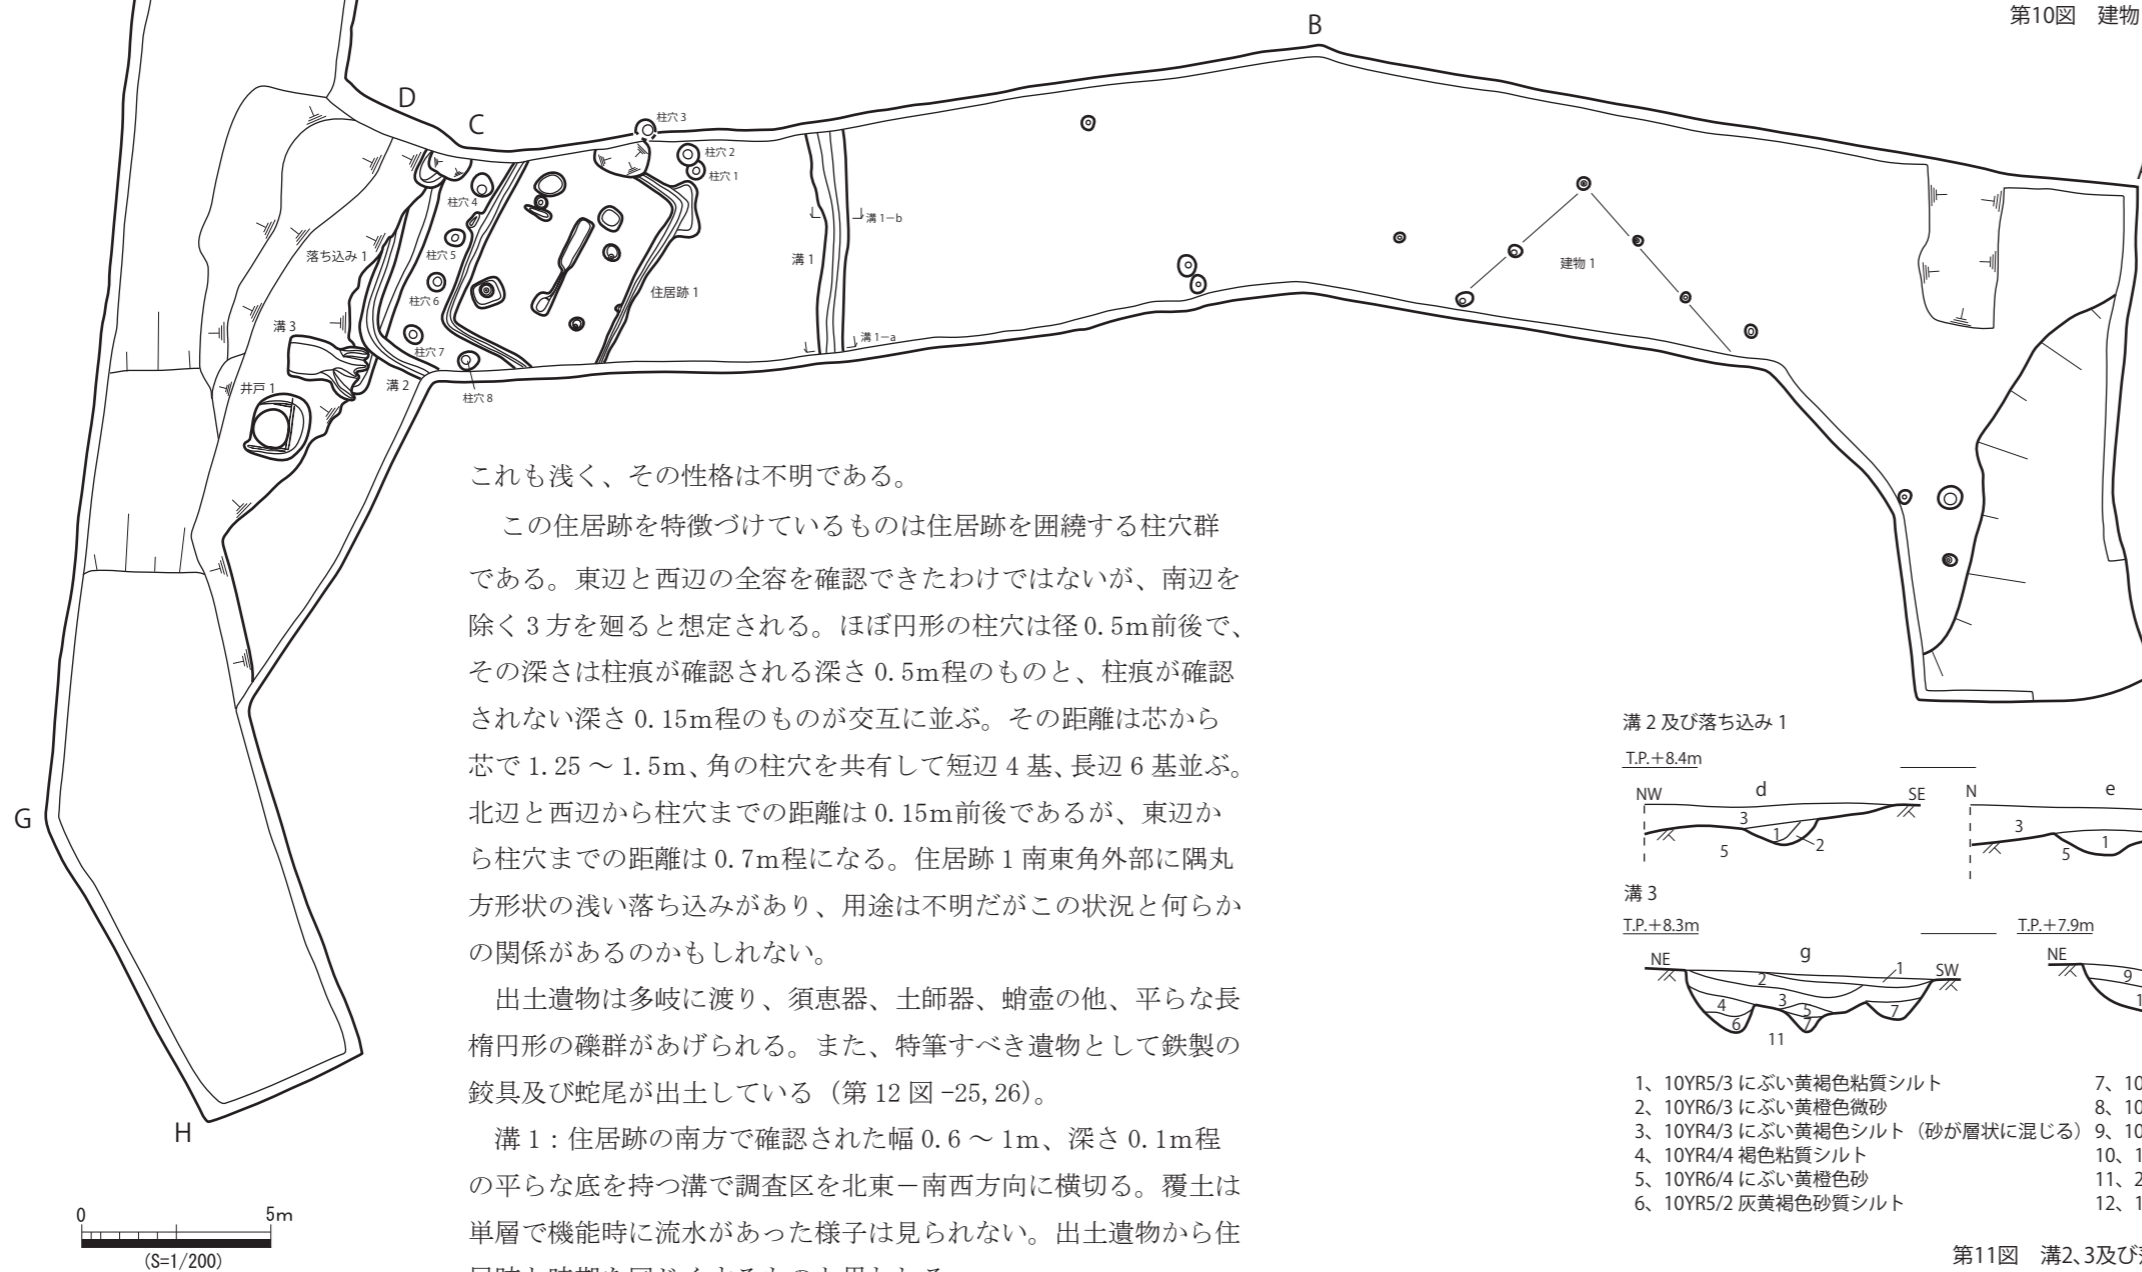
第10図　建物

B

D

C

柱穴 3

柱穴 2

柱穴 1

柱穴 4

溝 1−b

落ち込み 1

柱穴 5

溝 1

建物 1

柱穴 6

住居跡 1

溝 3

溝 1−a

柱穴 7

井戸 1

溝 2

柱穴 8

これも浅く、その性格は不明である。

この住居跡を特徴づけているものは住居跡を囲繞する柱穴群である。東辺と西辺の全容を確認できたわけではないが、南辺を除く 3 方を廻ると想定される。ほぼ円形の柱穴は径 0.5m前後で、その深さは柱痕が確認される深さ 0.5m程のものと、柱痕が確認されない深さ 0.15m程のものが交互に並ぶ。その距離は芯から芯で 1.25 ～ 1.5m、角の柱穴を共有して短辺 4 基、長辺 6 基並ぶ。北辺と西辺から柱穴までの距離は 0.15m前後であるが、東辺から柱穴までの距離は 0.7m程になる。住居跡 1 南東角外部に隅丸方形状の浅い落ち込みがあり、用途は不明だがこの状況と何らかの関係があるのかもしれない。

出土遺物は多岐に渡り、須恵器、土師器、蛸壺の他、平らな長楕円形の礫群があげられる。また、特筆すべき遺物として鉄製の鉸具及び蛇尾が出土している（第 12 図 -25, 26）。

溝 1：住居跡の南方で確認された幅 0.6 ～ 1m、深さ 0.1m程の平らな底を持つ溝で調査区を北東－南西方向に横切る。覆土は単層で機能時に流水があった様子は見られない。出土遺物から住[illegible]

G

H

0　5m
(S=1/200)

溝 2 及び落ち込み 1

T.P.+8.4m

NW　d　SE　N　e

3　1　2　5　3　5　1

溝 3

T.P.+8.3m　T.P.+7.9m

NE　g　1　SW　NE

2　4　3　5　6　7　11　9　1

1、10YR5/3 にぶい黄褐色粘質シルト
2、10YR6/3 にぶい黄橙色微砂
3、10YR4/3 にぶい黄褐色シルト（砂が層状に混じる）
4、10YR4/4 褐色粘質シルト
5、10YR6/4 にぶい黄橙色砂
6、10YR5/2 灰黄褐色砂質シルト

7、10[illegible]
8、10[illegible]
9、10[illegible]
10、1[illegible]
11、2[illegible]
12、1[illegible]

第11図　溝2、3及び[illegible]